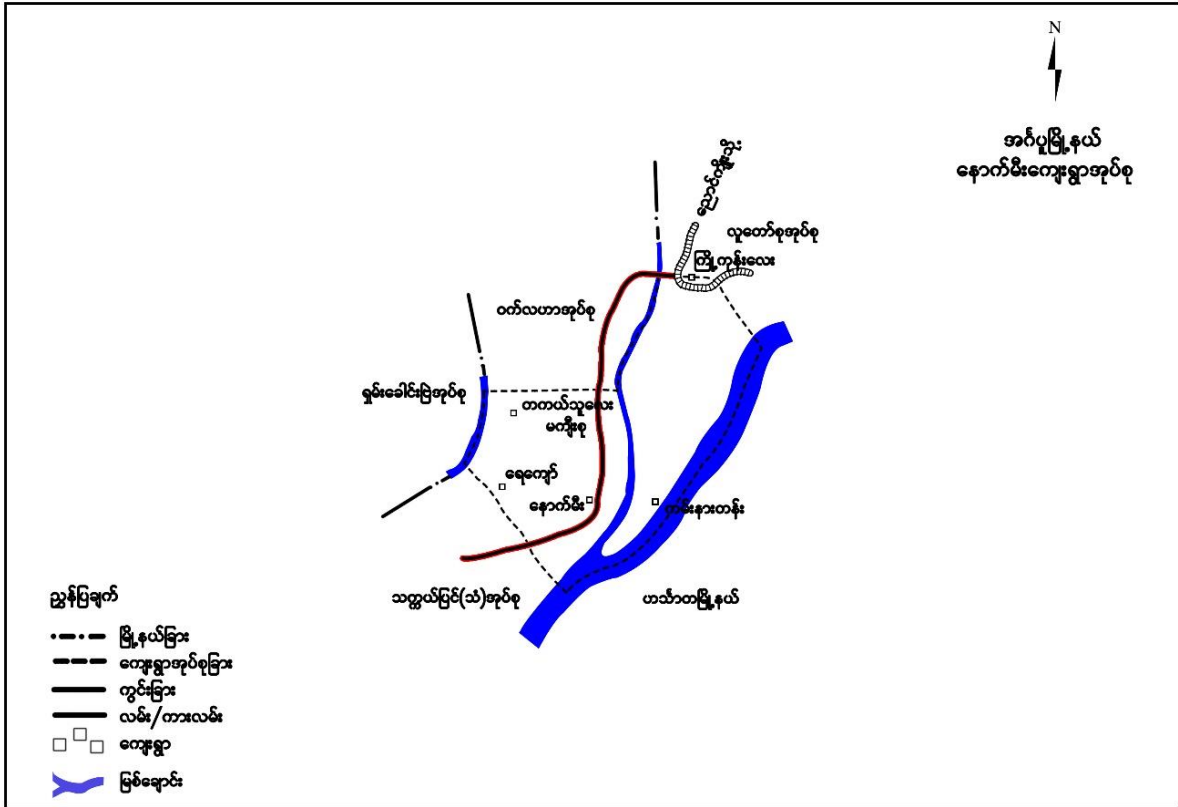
N

အင်ပူမြို့နယ်
နောက်မီးကျေးရွာအုပ်စု

ချောင်းကြီး

လူတော်စုအုပ်စု

ကြို့တန်းလေး

ဝက်လဟာအုပ်စု

ရှမ်းခေါင်းပြဲအုပ်စု

တတယ်သူလေး
မကျီးစု

ရေကျော်

နောက်မီး

ကန်းနားတန်း

သတ္တယ်ပြင်(သံ)အုပ်စု

ဟသိန်တမြို့နယ်

ညွှန်ပြချက်
မြို့နယ်ခြား
ကျေးရွာအုပ်စုခြား
ကွင်းခြား
လမ်း/တားလမ်း
ကျေးရွာ
မြစ်ချောင်း